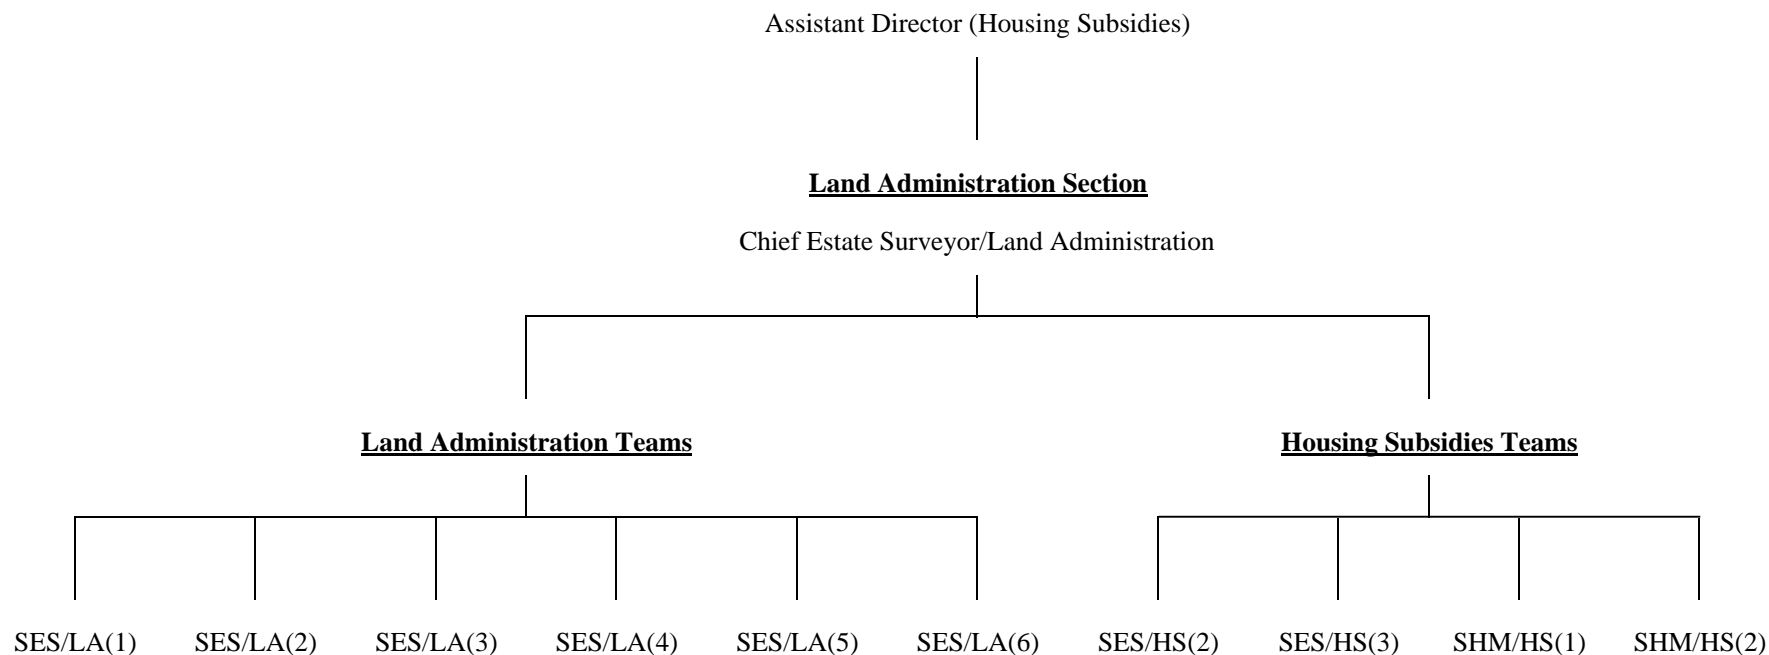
Assistant Director (Housing Subsidies)

Land Administration Section

Chief Estate Surveyor/Land Administration

Land Administration Teams

Housing Subsidies Teams

SES/LA(1) SES/LA(2) SES/LA(3) SES/LA(4) SES/LA(5) SES/LA(6) SES/HS(2) SES/HS(3) SHM/HS(1) SHM/HS(2)